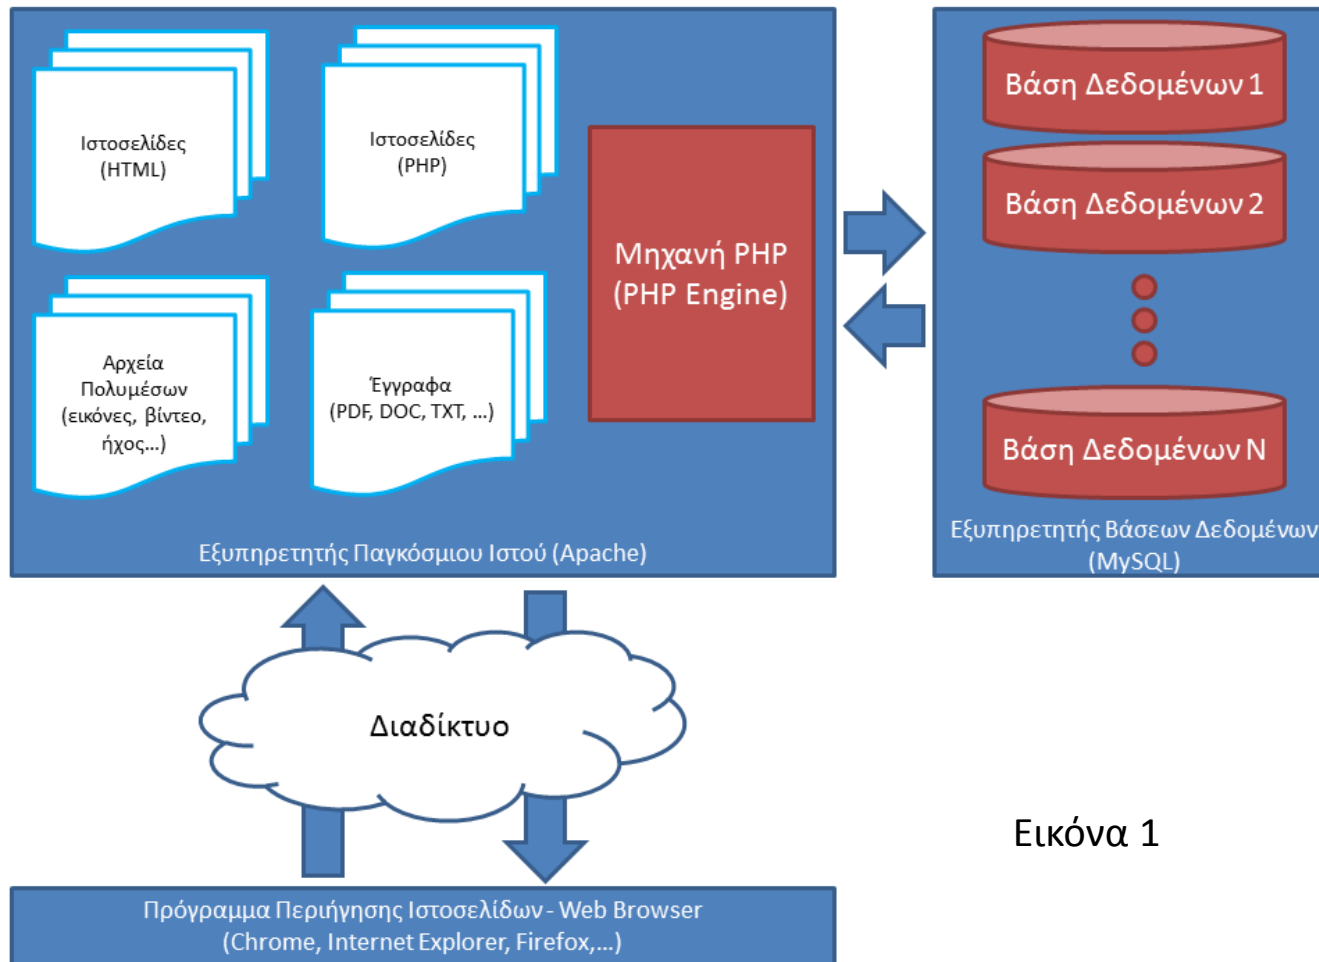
Ιστοσελίδες
(HTML)

Ιστοσελίδες
(PHP)

Μηχανή PHP
(PHP Engine)

Αρχεία
Πολυμέσων
(εικόνες, βίντεο,
ήχος...)

Έγγραφα
(PDF, DOC, TXT, ...)

Εξυπηρετητής Παγκόσμιου Ιστού (Apache)

Βάση Δεδομένων 1

Βάση Δεδομένων 2

Βάση Δεδομένων Ν

Εξυπηρετητής Βάσεων Δεδομένων
(MySQL)

Διαδίκτυο

Εικόνα 1

Πρόγραμμα Περιήγησης Ιστοσελίδων - Web Browser
(Chrome, Internet Explorer, Firefox,...)